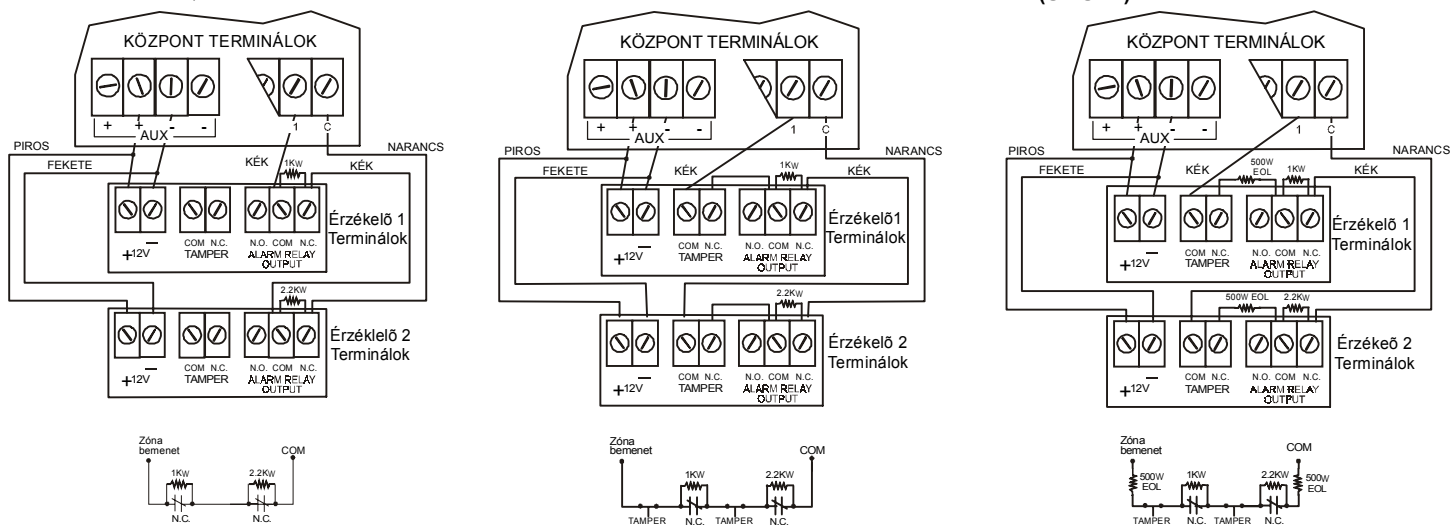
KÖZPONT TERMINÁLOK

+ + AUX - -

1 C

PIROS

FEKETE

KÉK

1KW

KÉK

NARANCS

+12V —

COM N.C. TAMPER

N.O. COM N.C. ALARM RELAY OUTPUT

Érzékelõ 1 Terminálok

2.2KW

+12V —

COM N.C. TAMPER

N.O. COM N.C. ALARM RELAY OUTPUT

Érzéklelõ 2 Terminálok

Zóna bemenet

COM

1KW

2.2KW

N.C.

N.C.

KÖZPONT TERMINÁLOK

+ + AUX - -

1 C

PIROS

FEKETE

KÉK

1KW

KÉK

NARANCS

+12V —

COM N.C. TAMPER

N.O. COM N.C. ALARM RELAY OUTPUT

Érzékelõ1 Terminálok

2.2KW

+12V —

COM N.C. TAMPER

N.O. COM N.C. ALARM RELAY OUTPUT

Érzékelõ 2 Terminálok

Zóna bemenet

COM

1KW

2.2KW

TAMPER N.C. TAMPER N.C.

KÖZPONT TERMINÁLOK

+ + AUX - -

1 C

PIROS

FEKETE

KÉK

500W EOL

1KW

KÉK

NARANCS

+12V —

COM N.C. TAMPER

N.O. COM N.C. ALARM RELAY OUTPUT

Érzékelõ 1 Terminálok

500W EOL

2.2KW

+12V —

COM N.C. TAMPER

N.O. COM N.C. ALARM RELAY OUTPUT

Érzékeõ 2 Terminálok

Zóna bemenet

COM

500W EOL

1KW

2.2KW

500W EOL

TAMPER N.C. TAMPER N.C.